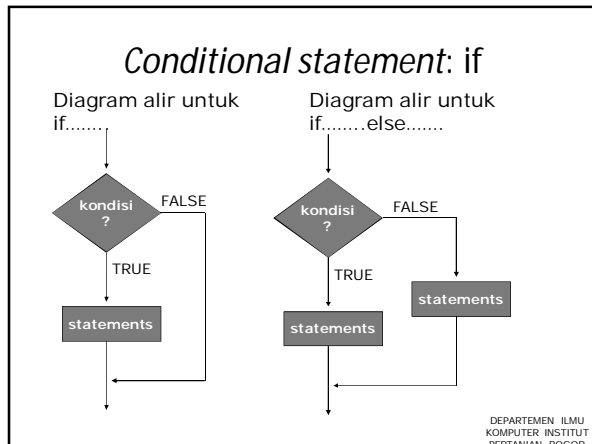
Conditional statement: if

Diagram alir untuk if.......

Diagram alir untuk if.......else.......

kondisi ?

FALSE

TRUE

statements

kondisi ?

FALSE

TRUE

statements

statements

DEPARTEMEN ILMU KOMPUTER INSTITUT PERTANIAN BOGOR